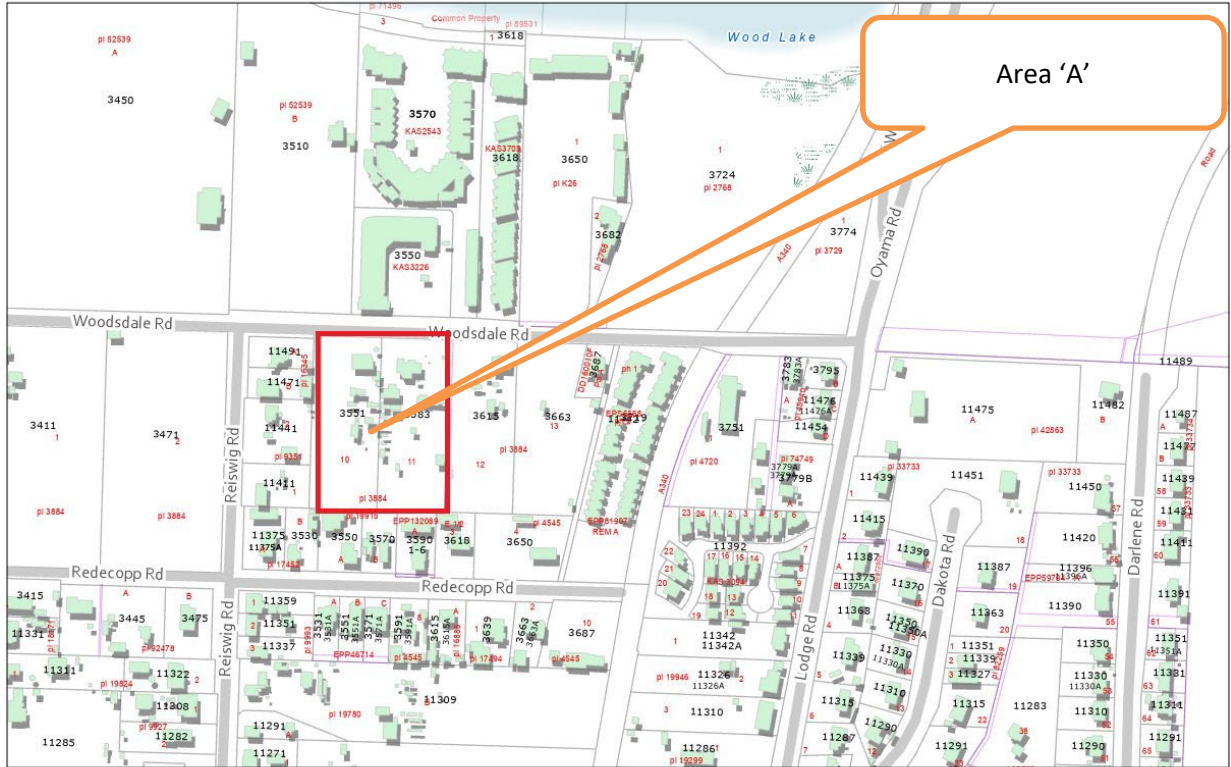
Area ‘A’

Wood Lake

Common Property

pl 52539 A

3450

pl 52539 B

3510

3570 KAS2543

3618

KAS3709 3618

3650 pl K26

3724 pl 2768

3682

3550 KAS3226

3774 pl 3729

A340

Oyama Rd

Road

Woodsdale Rd

Woodsdale Rd

11491

11471

11441

11411

3551

3583

10

11

pl 3884

3615

3663 13

12

pl 3884

3687

3751

pl 4720

3795

11476

11454

11489

11475 A

pl 42863

11482 B

11487

11477

11439

11431

11411

3411 1

3471 2

pl 3884

pl 3884

Reiswig Rd

11375 11375A

3530

3550

3570

3590 1-6

3618

3650

EPP132069

pl 4545

11392

11439

11451

11450

11415

11387

11390

11375

11370

11387

11368

11363

11420

11396 11396A

11390

Dakota Rd

Darlene Rd

Lodge Rd

Redecopp Rd

Redecopp Rd

3415

11331

3445

3475

11311

11322

11308

11282

11285

11359

11351

11337

3531

3551

3571

3591

3615

3639

3663

3687

11309

11291

11271

pl 19780

11342 11342A

11326 11326A

11310

11286

pl 19946

11339

11330

11315

11290

11287

11351

11339

11327

11315

11291

11283

11350

11330 11330A

11310

11290

11391

11351

11381

11311

11291